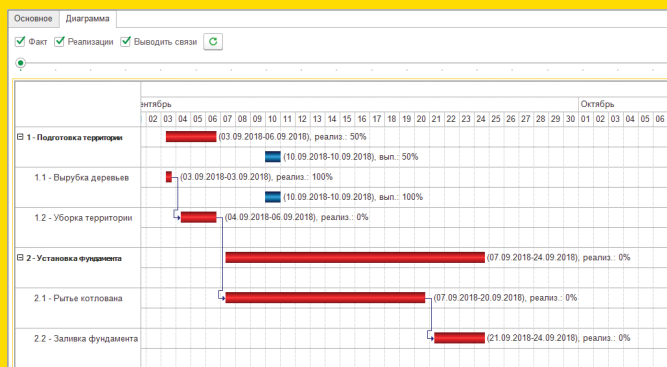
Основное Диаграмма

Факт Реализации Выводить связи

ентябрь Октябрь

02 03 04 05 06 07 08 09 10 11 12 13 14 15 16 17 18 19 20 21 22 23 24 25 26 27 28 29 30 01 02 03 04 05

1 - Подготовка территории (03.09.2018-06.09.2018), реализ.: 50%

(10.09.2018-10.09.2018), вып.: 50%

1.1 - Вырубка деревьев (03.09.2018-03.09.2018), реализ.: 100%

(10.09.2018-10.09.2018), вып.: 100%

1.2 - Уборка территории (04.09.2018-06.09.2018), реализ.: 0%

2 - Установка фундамента (07.09.2018-24.09.2018), реализ.: 0%

2.1 - Рытье котлована (07.09.2018-20.09.2018), реализ.: 0%

2.2 - Заливка фундамента (21.09.2018-24.09.2018), реализ.: 0%